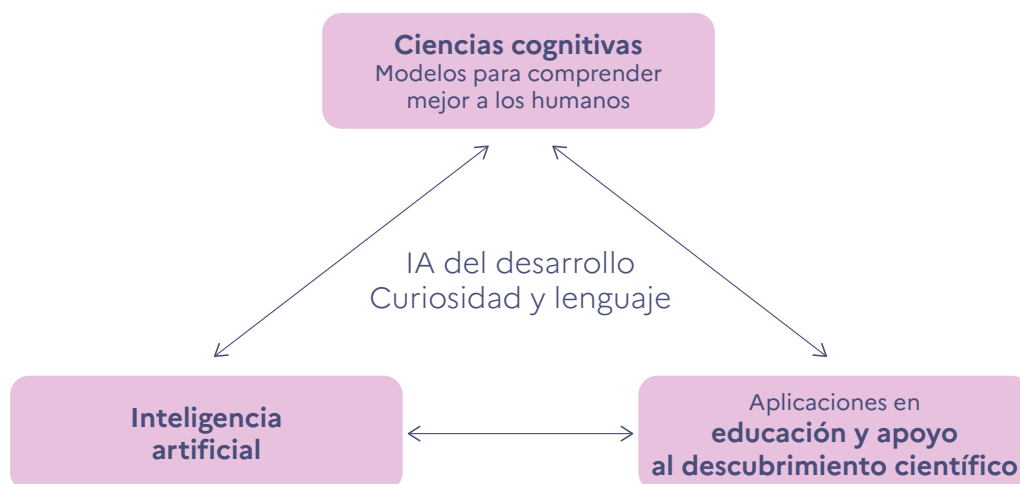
**Ciencias cognitivas**
Modelos para comprender mejor a los humanos

IA del desarrollo
Curiosidad y lenguaje

**Inteligencia artificial**

Aplicaciones en
**educación y apoyo al descubrimiento científico**